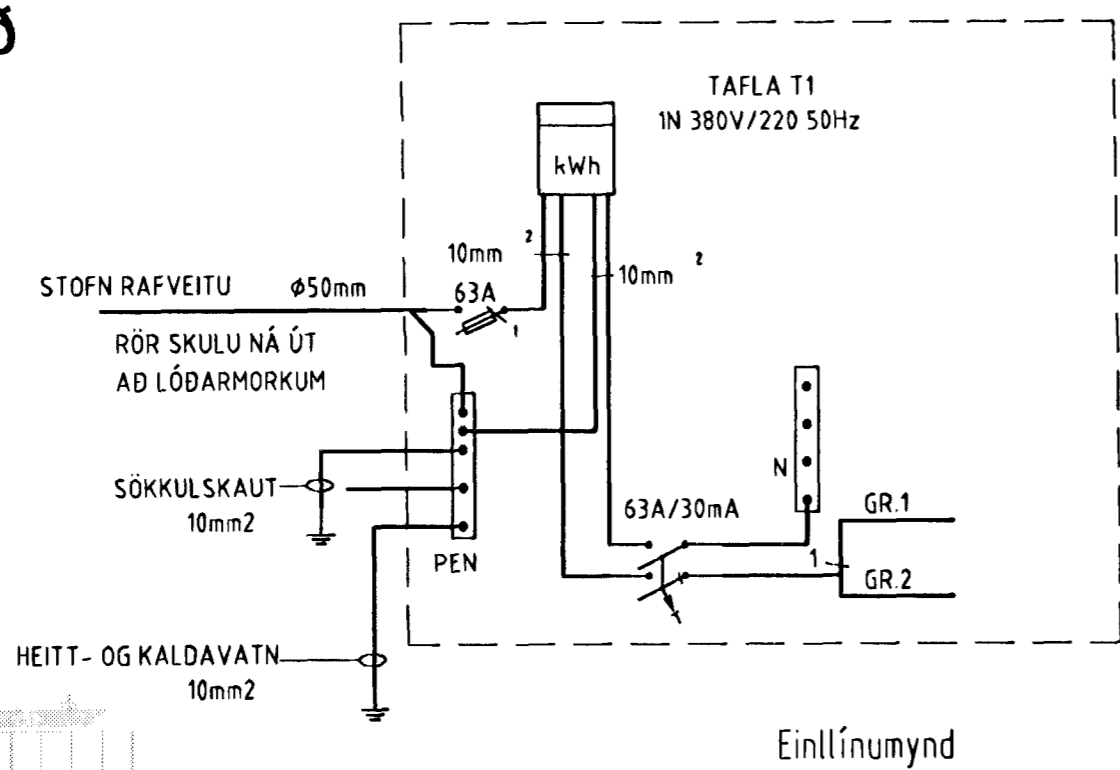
TAFLA T1
1N 380V/220 50Hz

kWh

10mm$^2$

10mm$^2$

STOFN RAFVEITU

$\phi$50mm

63A

1

RÖR SKULU NÁ ÚT
AÐ LÓÐARMORKUM

N

SÖKKULSKAUT
10mm2

63A/30mA

GR.1

1

GR.2

PEN

HEITT- OG KALDAVATN
10mm2

Einllínumynd